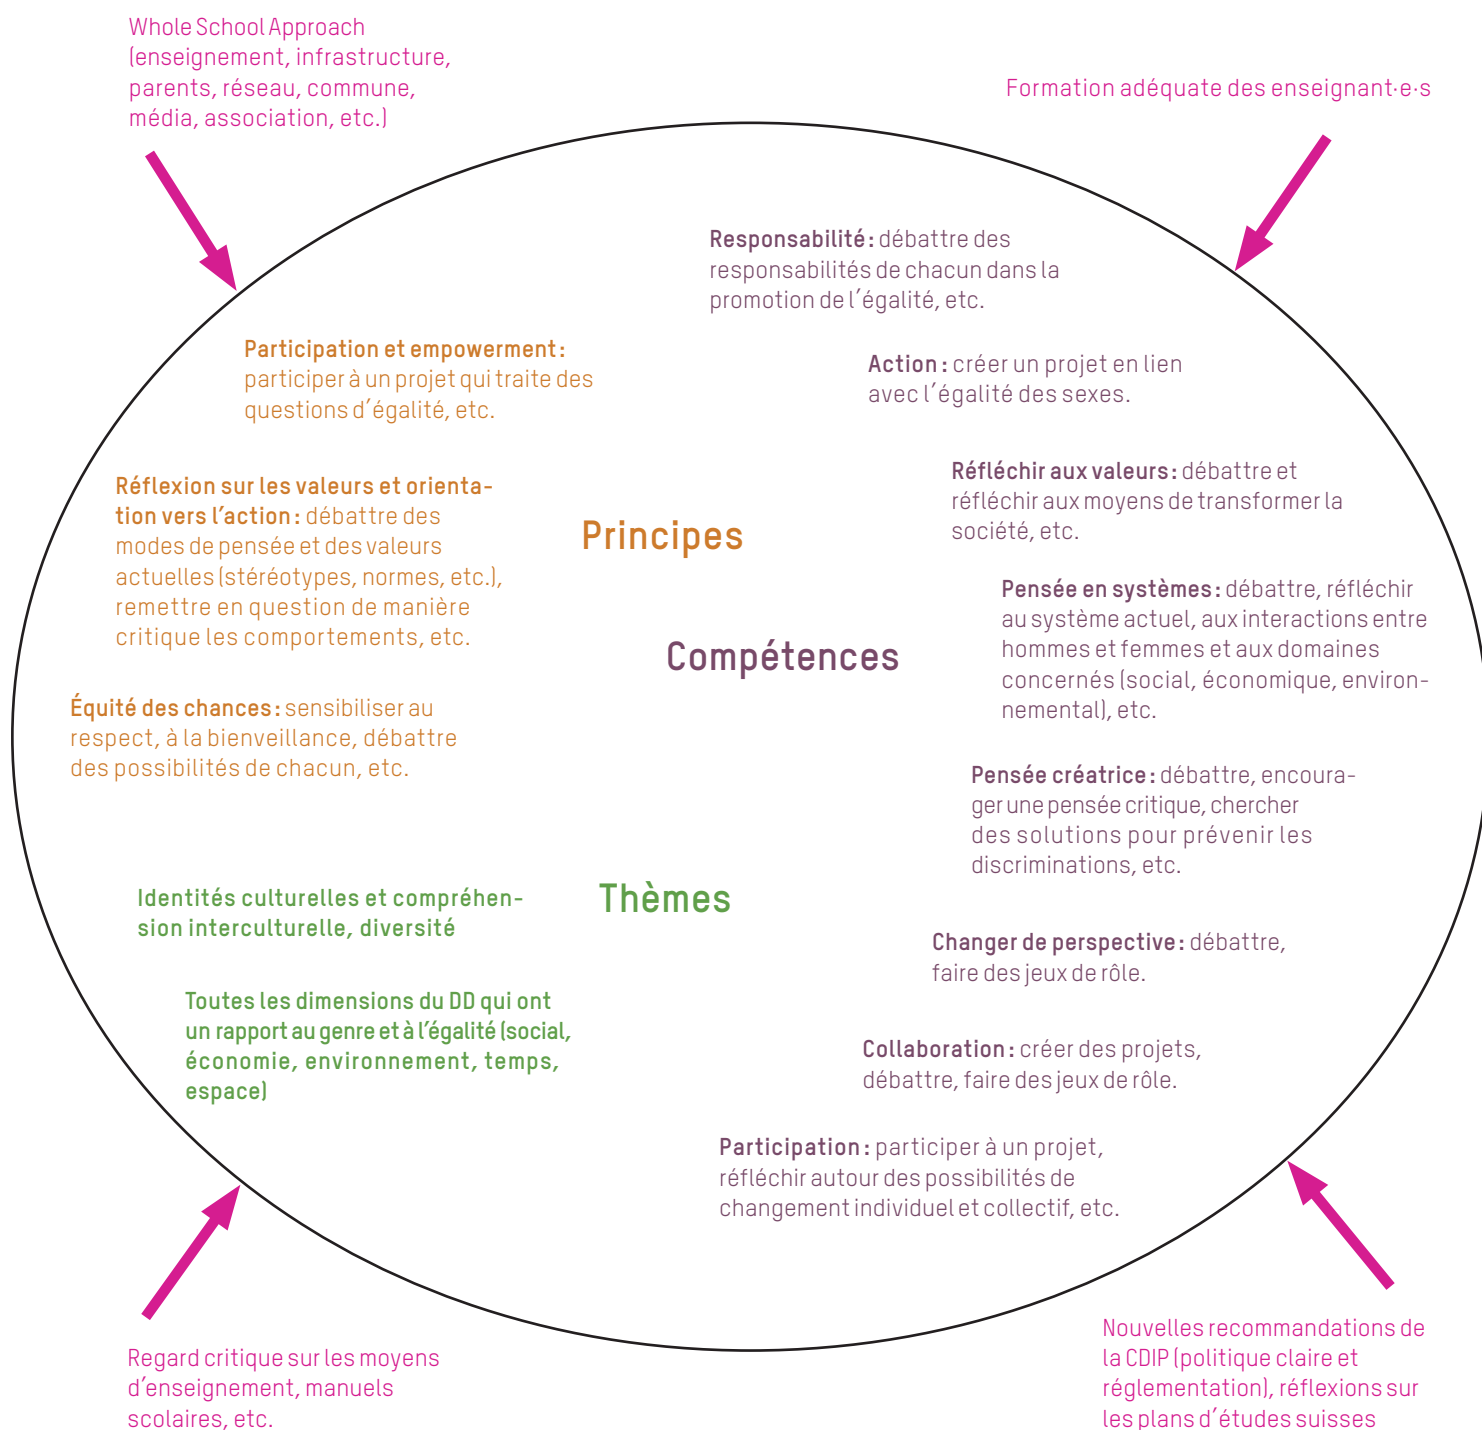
Whole School Approach (enseignement, infrastructure, parents, réseau, commune, média, association, etc.)

Formation adéquate des enseignant·e·s

Responsabilité : débattre des responsabilités de chacun dans la promotion de l´égalité, etc.

Participation et empowerment : participer à un projet qui traite des questions d´égalité, etc.

Action : créer un projet en lien avec l´égalité des sexes.

Réfléchir aux valeurs : débattre et réfléchir aux moyens de transformer la société, etc.

Réflexion sur les valeurs et orientation vers l'action : débattre des modes de pensée et des valeurs actuelles (stéréotypes, normes, etc.), remettre en question de manière critique les comportements, etc.

Principes

Pensée en systèmes : débattre, réfléchir au système actuel, aux interactions entre hommes et femmes et aux domaines concernés (social, économique, environnemental), etc.

Compétences

Équité des chances : sensibiliser au respect, à la bienveillance, débattre des possibilités de chacun, etc.

Pensée créatrice : débattre, encourager une pensée critique, chercher des solutions pour prévenir les discriminations, etc.

Identités culturelles et compréhension interculturelle, diversité

Thèmes

Changer de perspective : débattre, faire des jeux de rôle.

Toutes les dimensions du DD qui ont un rapport au genre et à l'égalité (social, économie, environnement, temps, espace)

Collaboration : créer des projets, débattre, faire des jeux de rôle.

Participation : participer à un projet, réfléchir autour des possibilités de changement individuel et collectif, etc.

Regard critique sur les moyens d´enseignement, manuels scolaires, etc.

Nouvelles recommandations de la CDIP (politique claire et réglementation), réflexions sur les plans d´études suisses